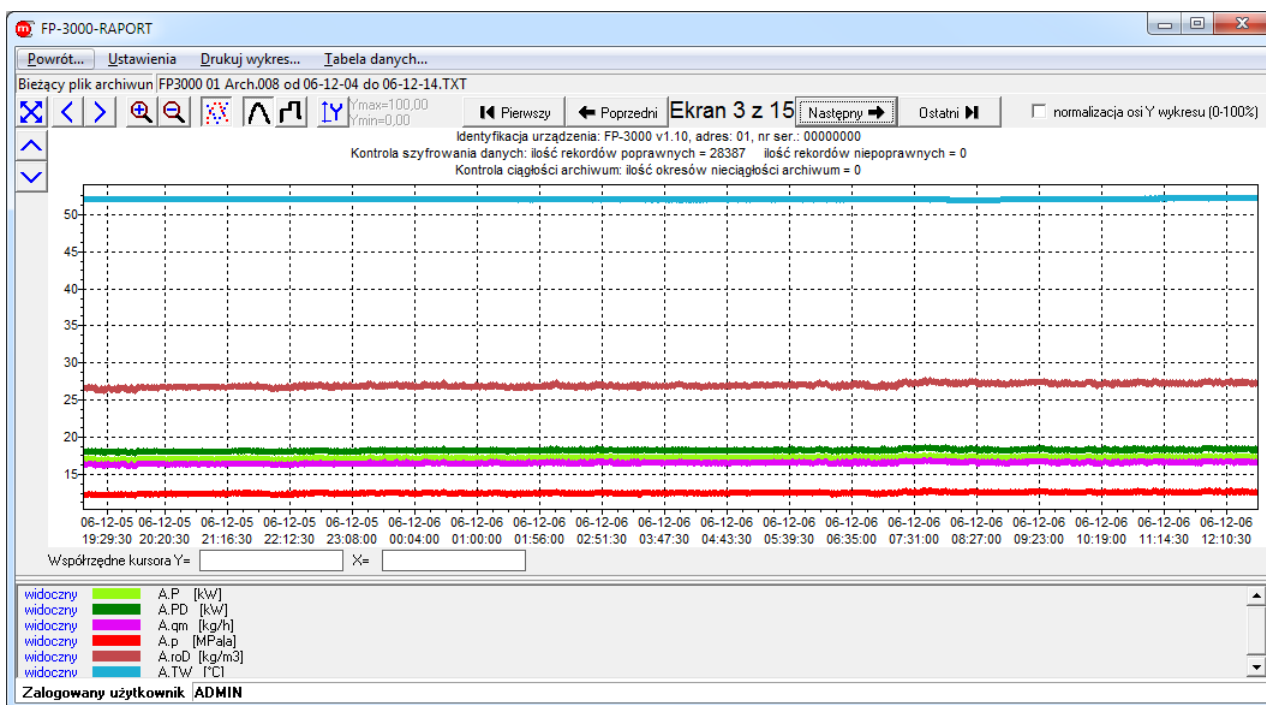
FP-3000-RAPORT

Powrót... Ustawienia Drukuj wykres... Tabela danych...

Bieżący plik archiwun FP3000 01 Arch.008 od 06-12-04 do 06-12-14.TXT

Ymax=100,00
Ymin=0,00

Pierwszy Poprzedni Ekran 3 z 15 Następny Ostatni

normalizacja osi Y wykresu (0-100%)

Identyfikacja urządzenia: FP-3000 v1.10, adres: 01, nr ser.: 00000000
Kontrola szyfrowania danych: ilość rekordów poprawnych = 28387 ilość rekordów niepoprawnych = 0
Kontrola ciągłości archiwum: ilość okresów nieciągłości archiwum = 0

50
45
40
35
30
25
20
15

06-12-05 19:29:30 06-12-05 20:20:30 06-12-05 21:16:30 06-12-05 22:12:30 06-12-05 23:08:00 06-12-06 00:04:00 06-12-06 01:00:00 06-12-06 01:56:00 06-12-06 02:51:30 06-12-06 03:47:30 06-12-06 04:43:30 06-12-06 05:39:30 06-12-06 06:35:00 06-12-06 07:31:00 06-12-06 08:27:00 06-12-06 09:23:00 06-12-06 10:19:00 06-12-06 11:14:30 06-12-06 12:10:30

Współrzędne kursora Y= X=

widoczny A.P [kW]
widoczny A.PD [kW]
widoczny A.qm [kg/h]
widoczny A.p [MPa]a]
widoczny A.roD [kg/m3]
widoczny A.TW [°C]

Zalogowany użytkownik ADMIN